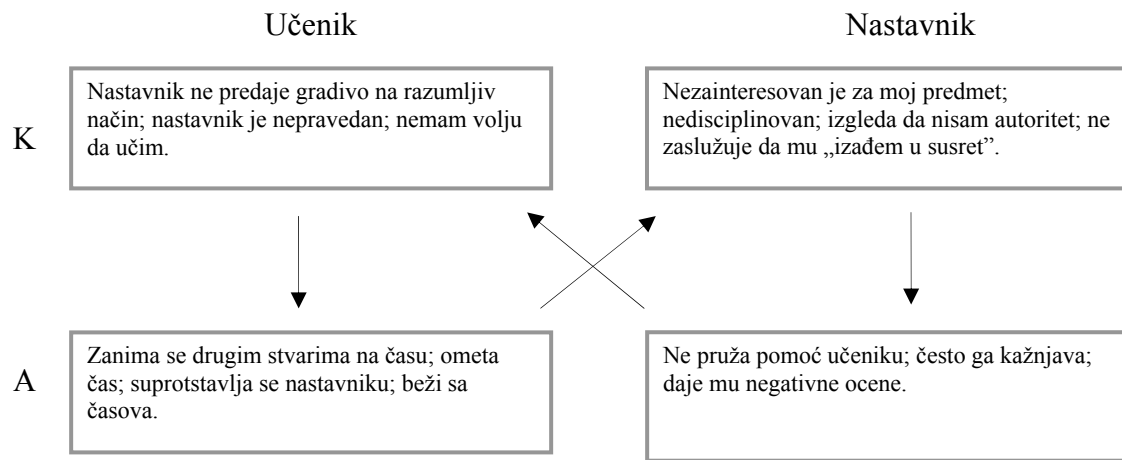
Učenik

Nastavnik

K

Nastavnik ne predaje gradivo na razumljiv način; nastavnik je nepravedan; nemam volju da učim.

Nezainteresovan je za moj predmet; nedisciplinovan; izgleda da nisam autoritet; ne zaslužuje da mu „izađem u susret".

A

Zanima se drugim stvarima na času; ometa čas; suprotstavlja se nastavniku; beži sa časova.

Ne pruža pomoć učeniku; često ga kažnjava; daje mu negativne ocene.